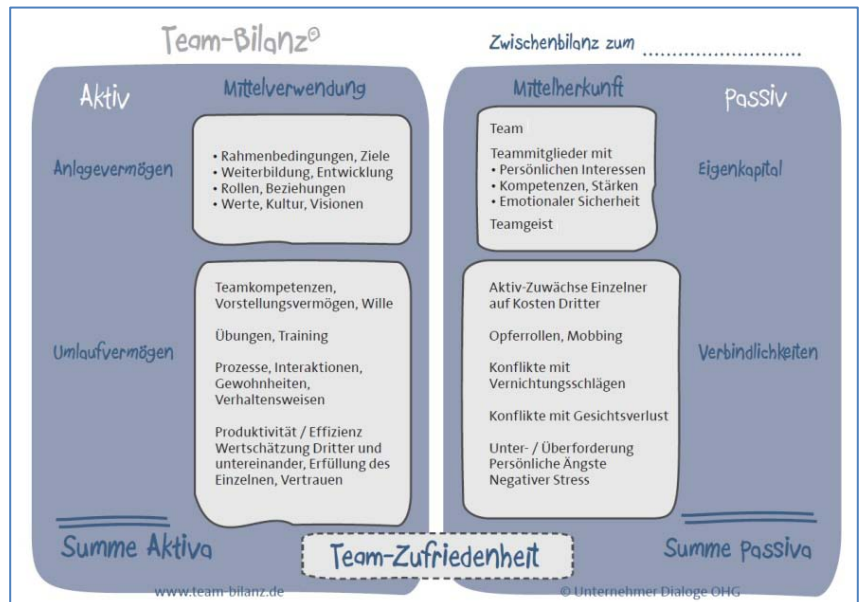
Team-Bilanz©

Zwischenbilanz zum ..........................

Aktiv

Mittelverwendung

Anlagevermögen

• Rahmenbedingungen, Ziele
• Weiterbildung, Entwicklung
• Rollen, Beziehungen
• Werte, Kultur, Visionen

Umlaufvermögen

Teamkompetenzen, Vorstellungsvermögen, Wille

Übungen, Training

Prozesse, Interaktionen, Gewohnheiten, Verhaltensweisen

Produktivität / Effizienz Wertschätzung Dritter und untereinander, Erfüllung des Einzelnen, Vertrauen

Mittelherkunft

Passiv

Team

Teammitglieder mit
• Persönlichen Interessen
• Kompetenzen, Stärken
• Emotionaler Sicherheit

Teamgeist

Eigenkapital

Aktiv-Zuwächse Einzelner auf Kosten Dritter

Opferrollen, Mobbing

Konflikte mit Vernichtungsschlägen

Konflikte mit Gesichtsverlust

Unter- / Überforderung
Persönliche Ängste
Negativer Stress

Verbindlichkeiten

Summe Aktiva

Team-Zufriedenheit

Summe Passiva

www.team-bilanz.de

© Unternehmer Dialoge OHG